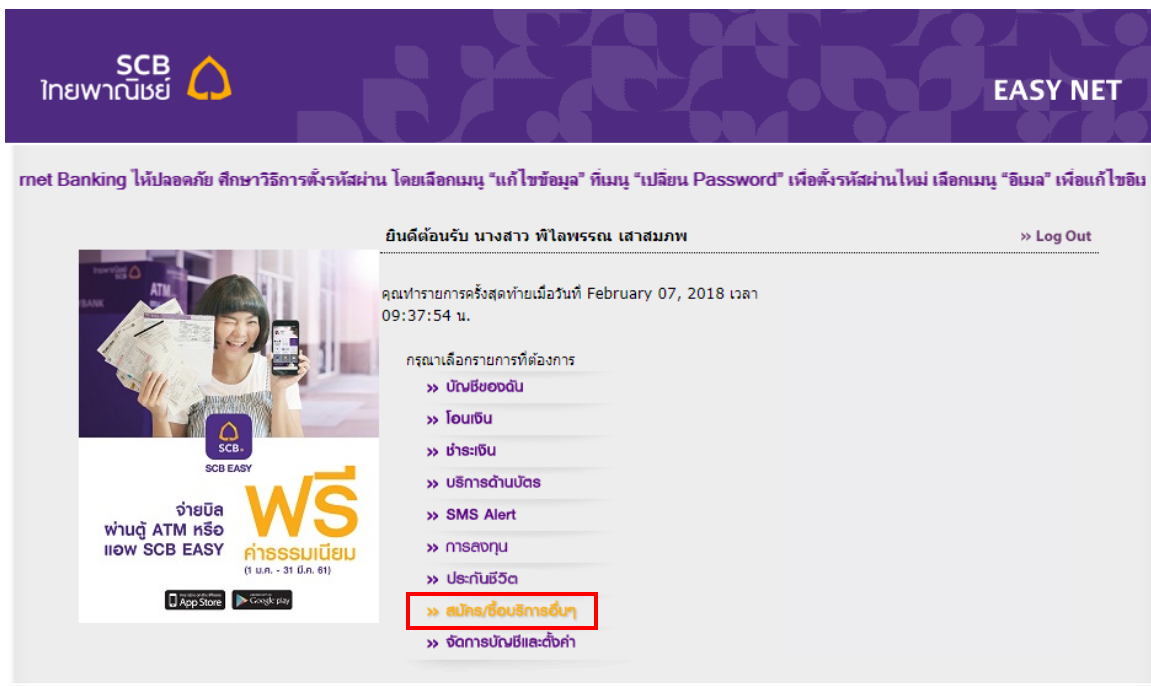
SCB
ไทยพาณิชย์

EASY NET

rnet Banking ให้ปลอดภัย ศึกษาวิธีการตั้งรหัสผ่าน โดยเลือกเมนู "แก้ไขข้อมูล" ที่เมนู "เปลี่ยน Password" เพื่อตั้งรหัสผ่านใหม่ เลือกเมนู "อีเมล" เพื่อแก้ไขอีเ

ยินดีต้อนรับ นางสาว พิไลพรรณ เสาสมภพ

» Log Out

ATM
BANK

SCB
SCB EASY

จ่ายบิล ผ่านตู้ ATM หรือ แอพ SCB EASY

ฟรี
ค่าธรรมเนียม
(1 ม.ค. - 31 มี.ค. 61)

App Store
Google play

คุณทำรายการครั้งสุดท้ายเมื่อวันที่ February 07, 2018 เวลา 09:37:54 น.

กรุณาเลือกรายการที่ต้องการ

» บัญชีของฉัน
» โอนเงิน
» ชำระเงิน
» บริการด้านบัตร
» SMS Alert
» การลงทุน
» ประกันชีวิต
» สมัคร/ซื้อบริการอื่นๆ
» จัดการบัญชีและตั้งค่า